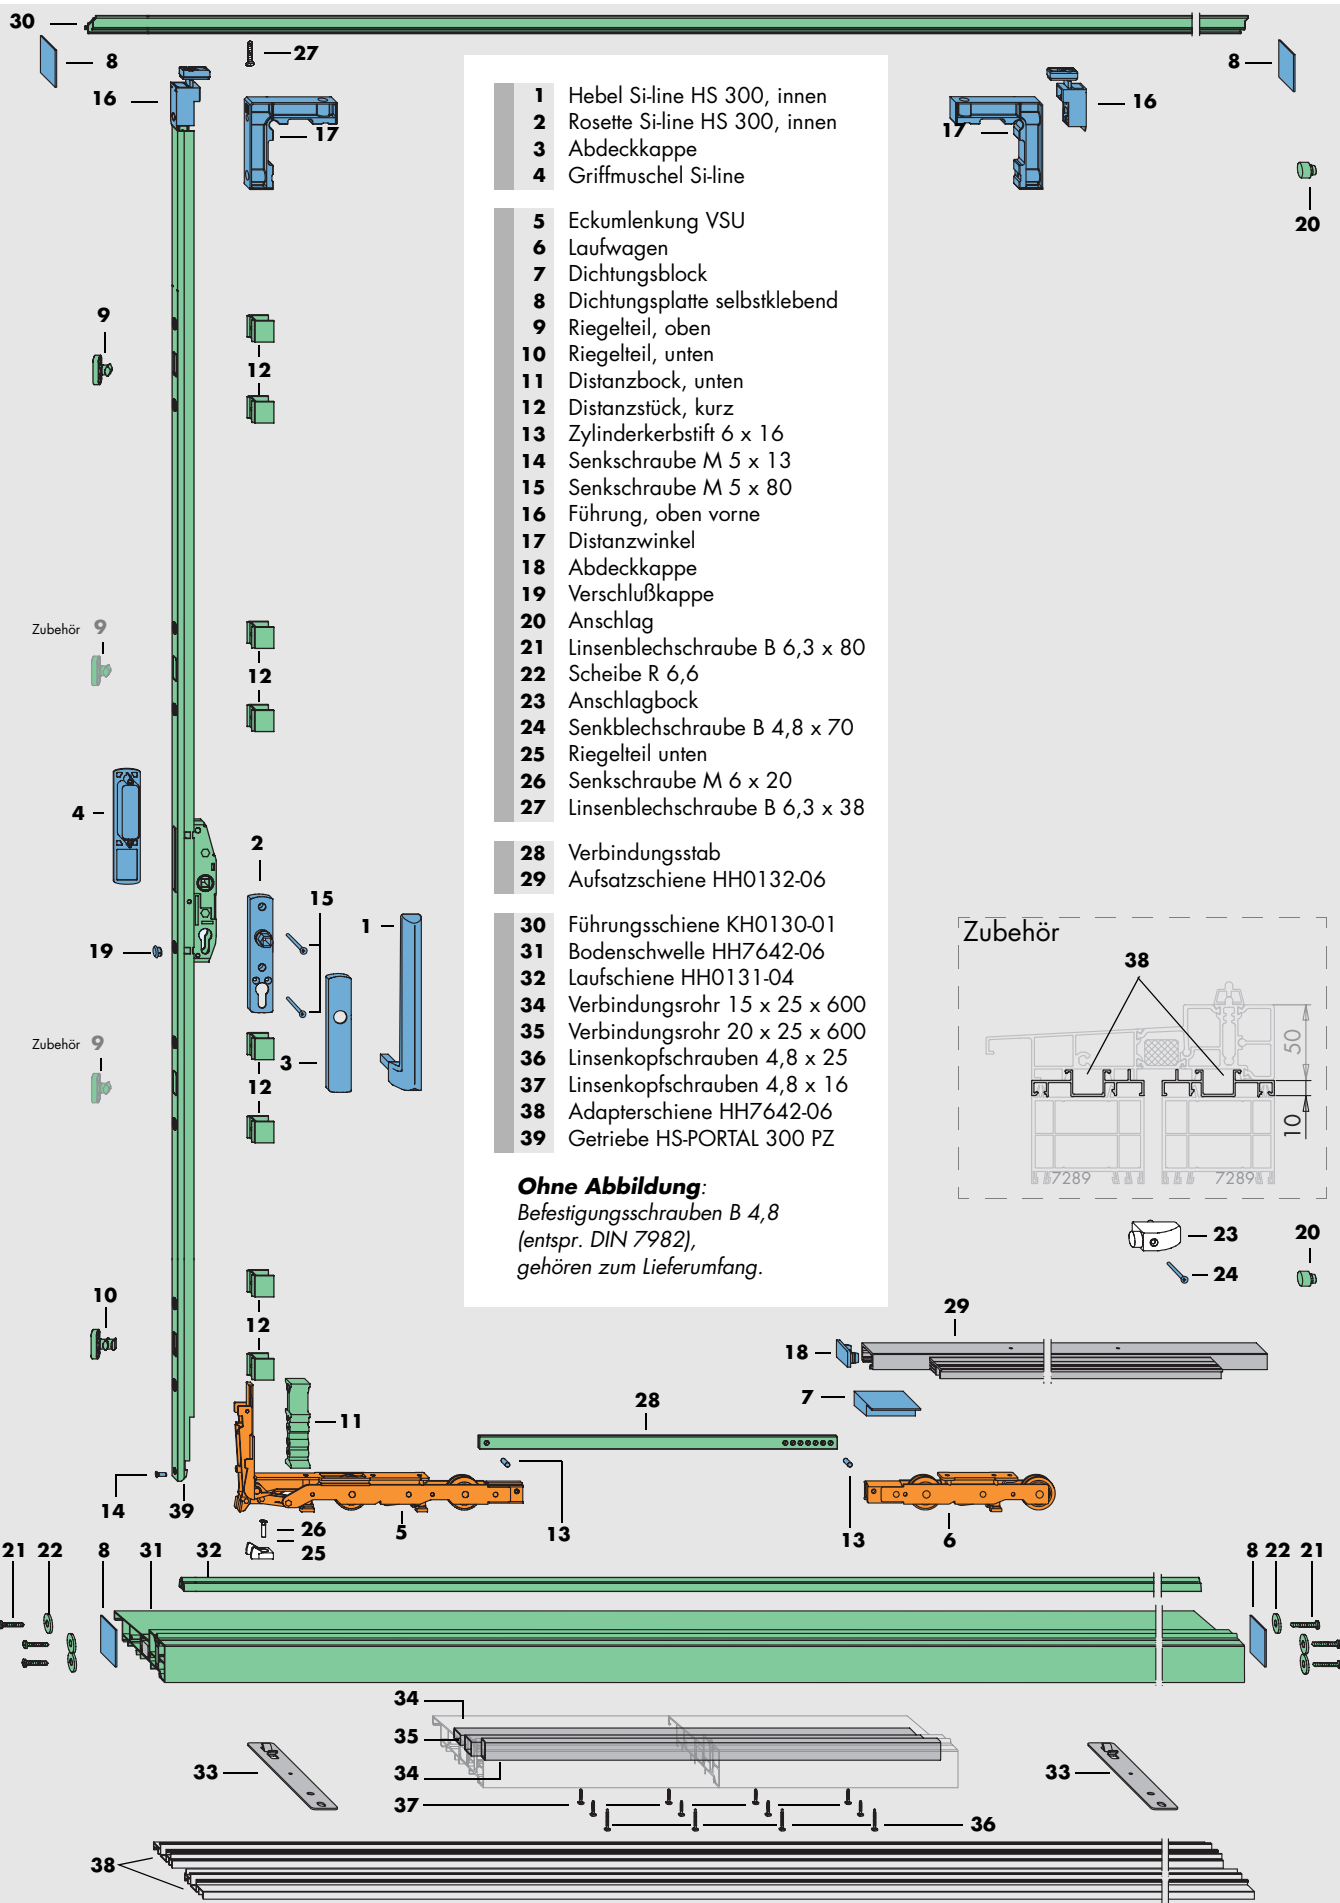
30
8
27
8
16
17
17
16
20
9
12
12
Zubehör 9
12
12
4
2
15
1
19
Zubehör 9
3
12
12
10
12
12
11
14
39
26
25
5
13
28
13
6
18
7
29
23
24
20

| | |
|---|---|
| 1 | Hebel Si-line HS 300, innen |
| 2 | Rosette Si-line HS 300, innen |
| 3 | Abdeckkappe |
| 4 | Griffmuschel Si-line |

| | |
|---|---|
| 5 | Eckumlenkung VSU |
| 6 | Laufwagen |
| 7 | Dichtungsblock |
| 8 | Dichtungsplatte selbstklebend |
| 9 | Riegelteil, oben |
| 10 | Riegelteil, unten |
| 11 | Distanzbock, unten |
| 12 | Distanzstück, kurz |
| 13 | Zylinderkerbstift 6 x 16 |
| 14 | Senkschraube M 5 x 13 |
| 15 | Senkschraube M 5 x 80 |
| 16 | Führung, oben vorne |
| 17 | Distanzwinkel |
| 18 | Abdeckkappe |
| 19 | Verschlußkappe |
| 20 | Anschlag |
| 21 | Linsenblechschraube B 6,3 x 80 |
| 22 | Scheibe R 6,6 |
| 23 | Anschlagbock |
| 24 | Senkblechschraube B 4,8 x 70 |
| 25 | Riegelteil unten |
| 26 | Senkschraube M 6 x 20 |
| 27 | Linsenblechschraube B 6,3 x 38 |

| | |
|---|---|
| 28 | Verbindungsstab |
| 29 | Aufsatzschiene HH0132-06 |

| | |
|---|---|
| 30 | Führungsschiene KH0130-01 |
| 31 | Bodenschwelle HH7642-06 |
| 32 | Laufschiene HH0131-04 |
| 34 | Verbindungsrohr 15 x 25 x 600 |
| 35 | Verbindungsrohr 20 x 25 x 600 |
| 36 | Linsenkopfschrauben 4,8 x 25 |
| 37 | Linsenkopfschrauben 4,8 x 16 |
| 38 | Adapterschiene HH7642-06 |
| 39 | Getriebe HS-PORTAL 300 PZ |

*Ohne Abbildung*:
*Befestigungsschrauben B 4,8 (entspr. DIN 7982), gehören zum Lieferumfang.*

Zubehör
38
50
10
7289
7289

21 22 8 31 32
8 22 21
34
35
34
37
33
33
36
38